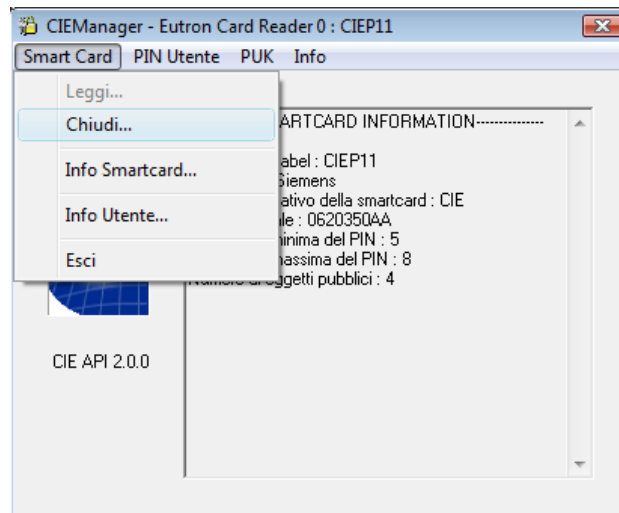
CIEManager - Eutron Card Reader 0 : CIEP11

Smart Card PIN Utente PUK Info

Leggi...
Chiudi...
Info Smartcard...
Info Utente...
Esci

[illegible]ARTCARD INFORMATION---------------

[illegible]abel : CIEP11
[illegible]Siemens
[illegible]ativo della smartcard : CIE
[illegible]le : 0620350AA
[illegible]inima del PIN : 5
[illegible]assima del PIN : 8
N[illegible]ggetti pubblici : 4

CIE API 2.0.0